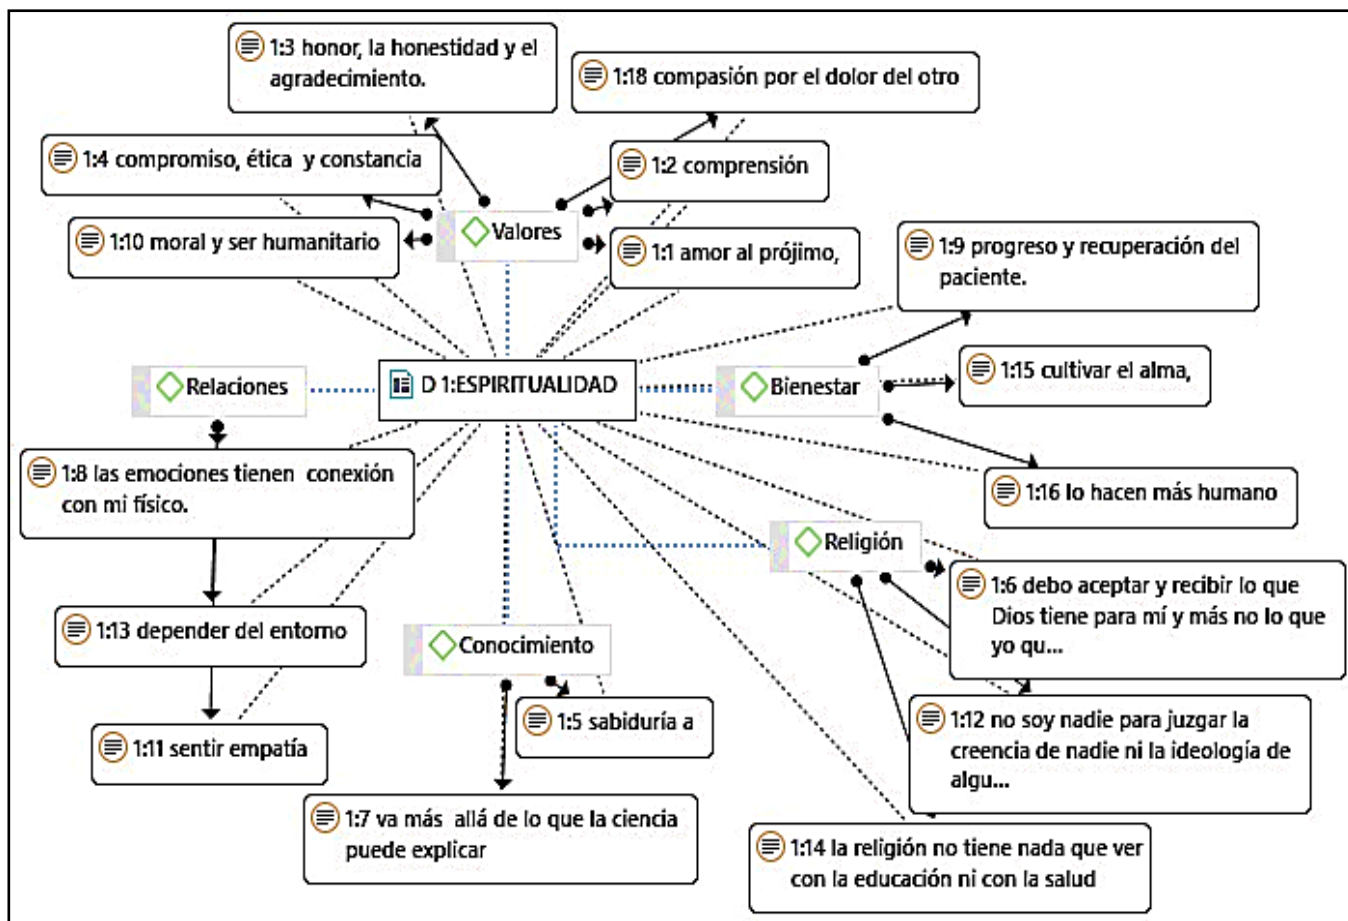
1:3 honor, la honestidad y el agradecimiento.

1:18 compasión por el dolor del otro

1:4 compromiso, ética y constancia

1:2 comprensión

Valores

1:10 moral y ser humanitario

1:1 amor al prójimo,

1:9 progreso y recuperación del paciente.

Relaciones

D 1:ESPIRITUALIDAD

Bienestar

1:15 cultivar el alma,

1:8 las emociones tienen conexión con mi físico.

1:16 lo hacen más humano

Religión

1:6 debo aceptar y recibir lo que Dios tiene para mí y más no lo que yo qu...

1:13 depender del entorno

Conocimiento

1:5 sabiduría a

1:12 no soy nadie para juzgar la creencia de nadie ni la ideología de algu...

1:11 sentir empatía

1:7 va más allá de lo que la ciencia puede explicar

1:14 la religión no tiene nada que ver con la educación ni con la salud